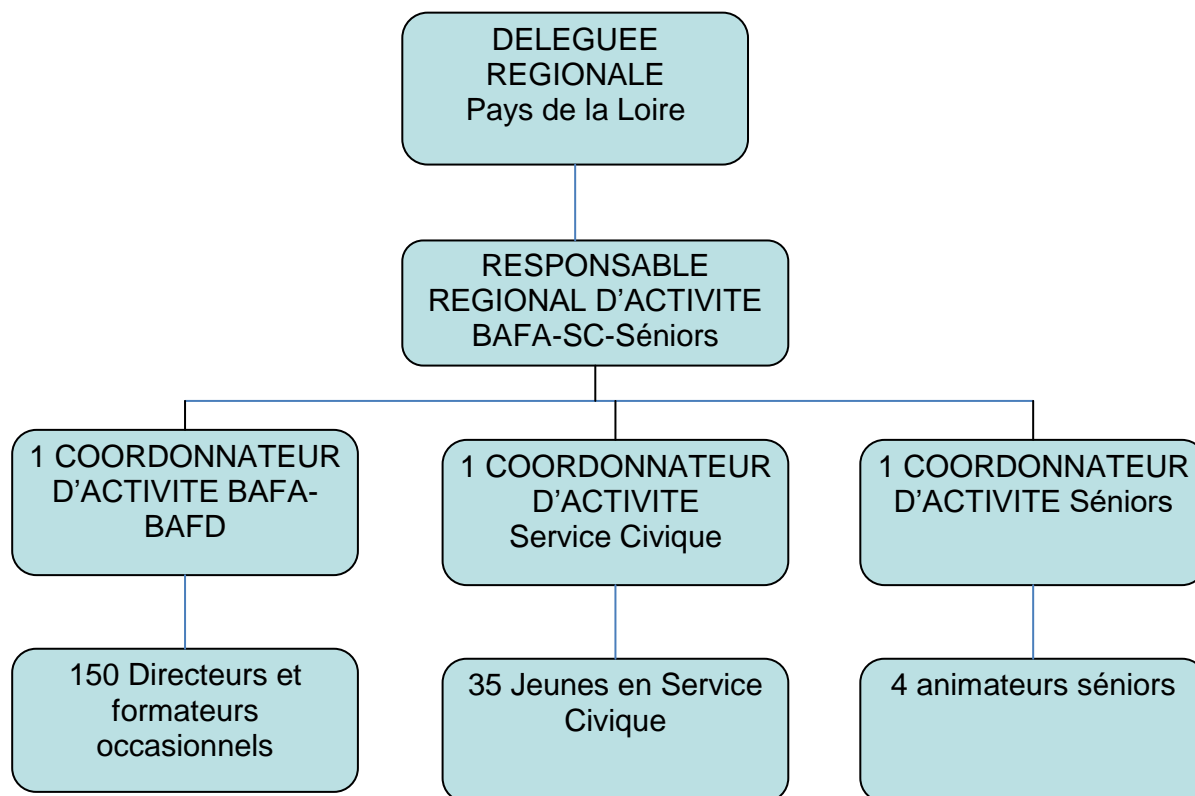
DELEGUEE REGIONALE
Pays de la Loire

RESPONSABLE REGIONAL D'ACTIVITE
BAFA-SC-Séniors

1 COORDONNATEUR D'ACTIVITE BAFA-BAFD

1 COORDONNATEUR D'ACTIVITE
Service Civique

1 COORDONNATEUR D'ACTIVITE Séniors

150 Directeurs et formateurs occasionnels

35 Jeunes en Service Civique

4 animateurs séniors